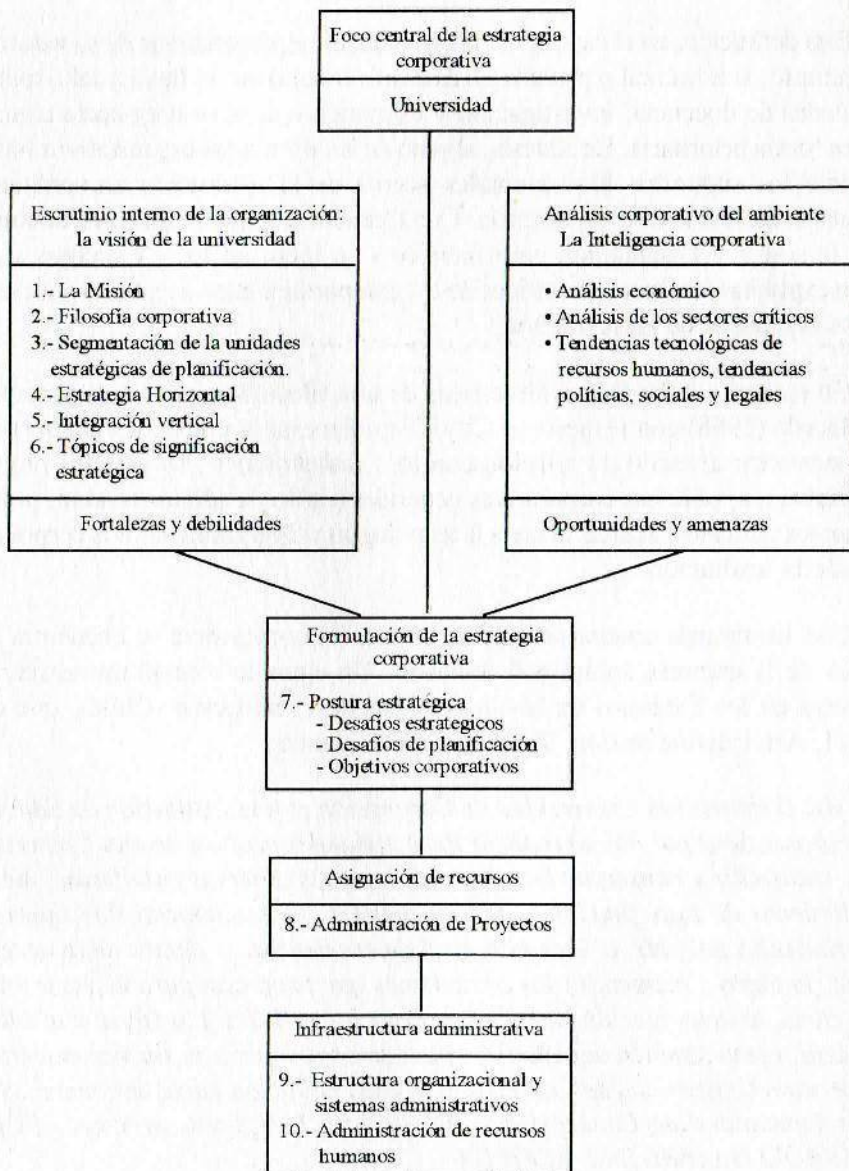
Foco central de la estrategia corporativa
Universidad

Escrutinio interno de la organización: la visión de la universidad

1.- La Misión
2.- Filosofía corporativa
3.- Segmentación de la unidades estratégicas de planificación.
4.- Estrategia Horizontal
5.- Integración vertical
6.- Tópicos de significación estratégica

Fortalezas y debilidades

Análisis corporativo del ambiente
La Inteligencia corporativa

• Análisis económico
• Análisis de los sectores críticos
• Tendencias tecnológicas de recursos humanos, tendencias políticas, sociales y legales

Oportunidades y amenazas

Formulación de la estrategia corporativa

7.- Postura estratégica
- Desafios estrategicos
- Desafios de planificación
- Objetivos corporativos

Asignación de recursos
8.- Administración de Proyectos

Infraestructura administrativa
9.- Estructura organizacional y sistemas administrativos
10.- Administración de recursos humanos